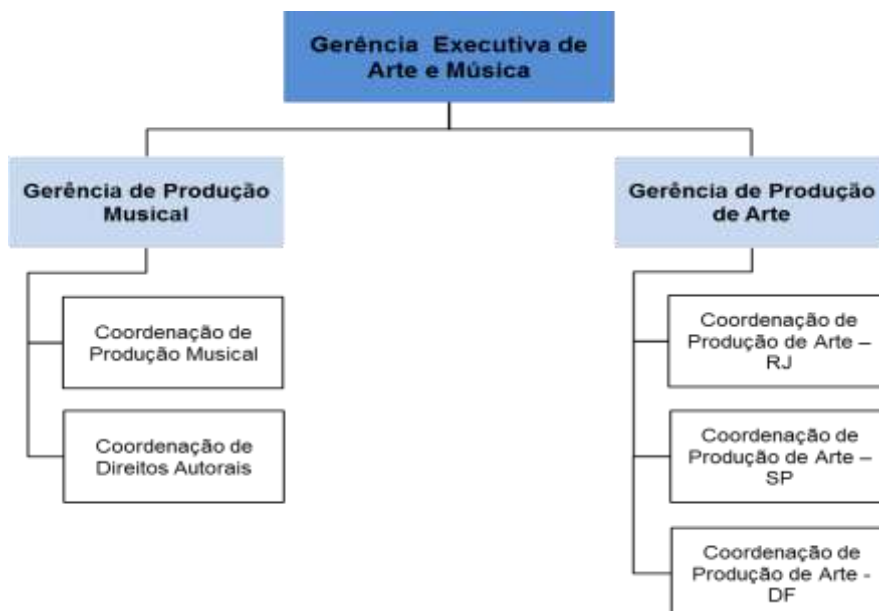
Gerência Executiva de Arte e Música

Gerência de Produção Musical

Coordenação de Produção Musical

Coordenação de Direitos Autorais

Gerência de Produção de Arte

Coordenação de Produção de Arte – RJ

Coordenação de Produção de Arte – SP

Coordenação de Produção de Arte - DF